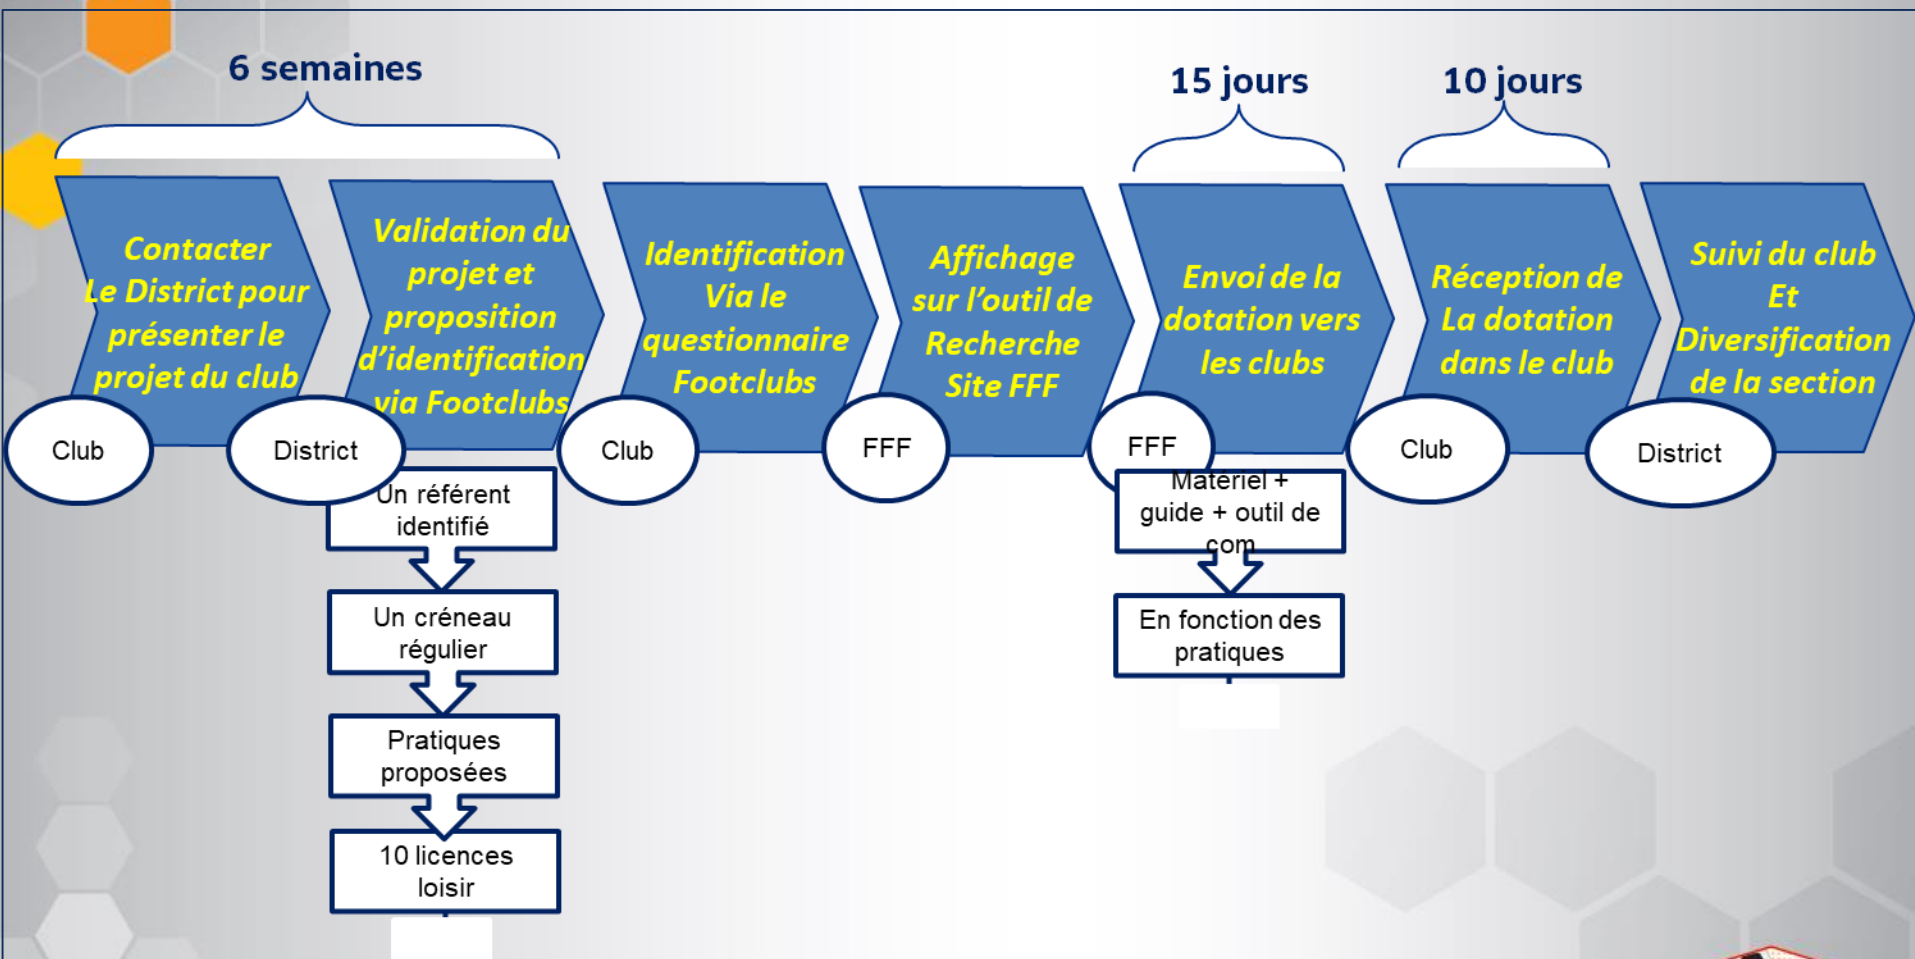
6 semaines

15 jours

10 jours

Contacter Le District pour présenter le projet du club

Club

District

Validation du projet et proposition d'identification via Footclubs

Un référent identifié

Un créneau régulier

Pratiques proposées

10 licences loisir

Identification Via le questionnaire Footclubs

Club

Affichage sur l'outil de Recherche Site FFF

FFF

Envoi de la dotation vers les clubs

FFF

Matériel + guide + outil de com

En fonction des pratiques

Réception de La dotation dans le club

Club

Suivi du club Et Diversification de la section

District